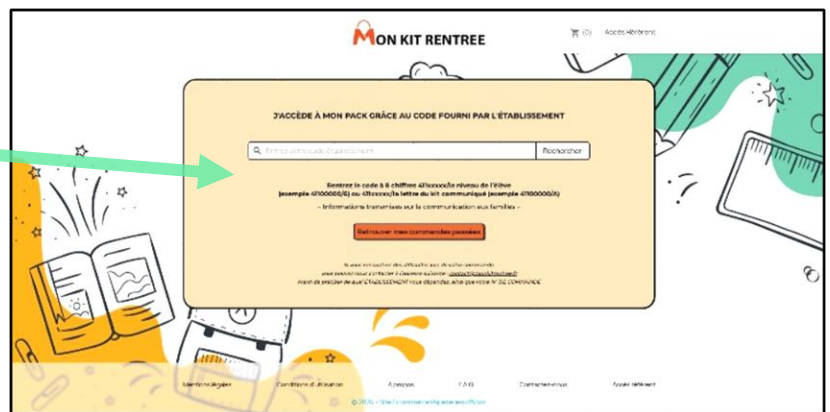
MON KIT RENTREE

(0) Accès Adhérent

J'ACCÈDE À MON PACK GRÂCE AU CODE FOURNI PAR L'ÉTABLISSEMENT

Entrez votre code établissement

Rechercher

Rentrez le code à 6 chiffres 411xxxxx/le niveau de l'élève (exemple 411000000/6) ou 411xxxxx/la lettre du kit communiqué (exemple 411000000/A)

– Informations transmises sur la communication aux familles –

Retrouver mes commandes passées

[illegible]

Mentions légales Conditions d'utilisation À propos F.A.Q Contactez-nous Accès Adhérent

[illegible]